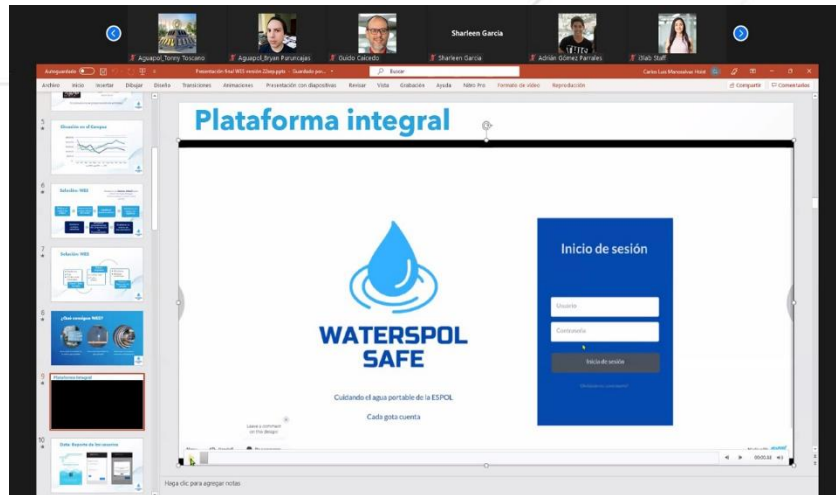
Aguapol_Tonny Toscano
Aguapol_Bryan Paruncajas
Guido Caicedo
Sharleen Garcia
Sharleen Garcia
Adrián Gómez Parrales
Olab Staff

Autoguardado
Presentación final WES versión 2 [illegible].pptx - Guardado por...
Buscar
Carlos Luis Manosalvas Holst

Archivo Inicio Insertar Dibujar Diseño Transiciones Animaciones Presentación con diapositivas Revisar Vista Grabación Ayuda Nitro Pro Formato de vídeo Reproducción
Compartir Comentarios

5
Situación en el Ecuador
6
Solución WES
7
Solución WES
8
¿Qué consigue WES?
9
Plataforma integral
10
Datos: Reporte de incursiones

Plataforma integral

WATERSPOL SAFE
Cuidando el agua portable de la ESPOL
Cada gota cuenta

Inicio de sesión
Usuario
Contraseña
Inicio de sesión
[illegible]

Leave a comment on this design

00:00.00

Haga clic para agregar notas